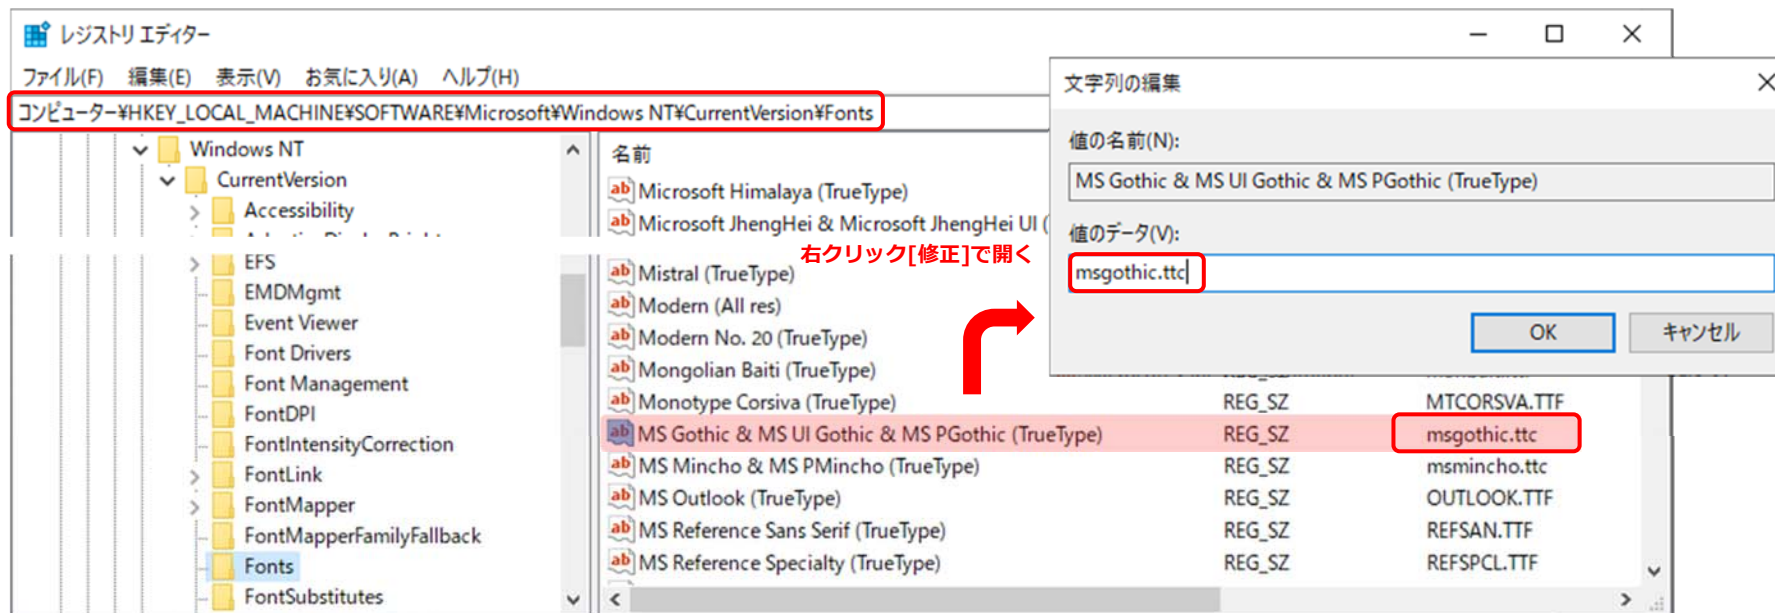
レジストリ エディター

ファイル(F) 編集(E) 表示(V) お気に入り(A) ヘルプ(H)

コンピューター¥HKEY_LOCAL_MACHINE¥SOFTWARE¥Microsoft¥Windows NT¥CurrentVersion¥Fonts

Windows NT
CurrentVersion
Accessibility
EFS
EMDMgmt
Event Viewer
Font Drivers
Font Management
FontDPI
FontIntensityCorrection
FontLink
FontMapper
FontMapperFamilyFallback
Fonts
FontSubstitutes

名前
Microsoft Himalaya (TrueType)
Microsoft JhengHei & Microsoft JhengHei UI (
Mistral (TrueType)
Modern (All res)
Modern No. 20 (TrueType)
Mongolian Baiti (TrueType)

| | | |
|---|---|---|
| Monotype Corsiva (TrueType) | REG_SZ | MTCORSVA.TTF |
| MS Gothic & MS UI Gothic & MS PGothic (TrueType) | REG_SZ | msgothic.ttc |
| MS Mincho & MS PMincho (TrueType) | REG_SZ | msmincho.ttc |
| MS Outlook (TrueType) | REG_SZ | OUTLOOK.TTF |
| MS Reference Sans Serif (TrueType) | REG_SZ | REFSAN.TTF |
| MS Reference Specialty (TrueType) | REG_SZ | REFSPCL.TTF |

右クリック[修正]で開く

文字列の編集
値の名前(N):
MS Gothic & MS UI Gothic & MS PGothic (TrueType)
値のデータ(V):
msgothic.ttc
OK
キャンセル